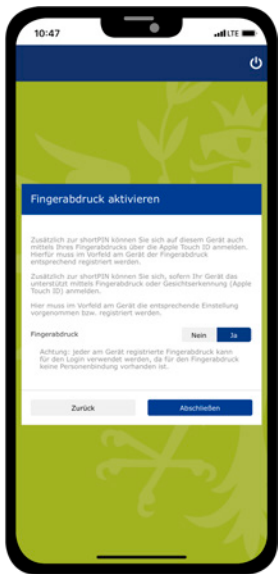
10:47

LTE

Fingerabdruck aktivieren

Zusätzlich zur shortPIN können Sie sich auf diesem Gerät auch mittels Ihres Fingerabdrucks über die Apple Touch ID anmelden. Hierfür muss im Vorfeld am Gerät der Fingerabdruck entsprechend registriert werden.

Zusätzlich zur shortPIN können Sie sich, sofern Ihr Gerät das unterstützt mittels Fingerabdruck oder Gesichtserkennung (Apple Touch ID) anmelden.

Hier muss im Vorfeld am Gerät die entsprechende Einstellung vorgenommen bzw. registriert werden.

Fingerabdruck

Nein

Ja

Achtung: Jeder am Gerät registrierte Fingerabdruck kann für den Login verwendet werden, da für den Fingerabdruck keine Personenbindung vorhanden ist.

Zurück

Abschließen